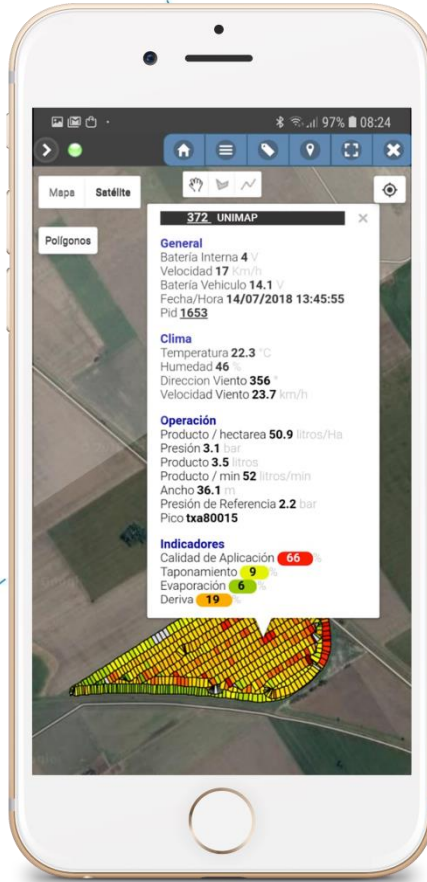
97% 08:24

Mapa Satélite

Polígonos

372 UNIMAP ×

General
Batería Interna 4 V
Velocidad 17 Km/h
Batería Vehiculo 14.1 V
Fecha/Hora 14/07/2018 13:45:55
Pid 1653

Clima
Temperatura 22.3 °C
Humedad 46 %
Direccion Viento 356 °
Velocidad Viento 23.7 km/h

Operación
Producto / hectarea 50.9 litros/Ha
Presión 3.1 bar
Producto 3.5 litros
Producto / min 52 litros/min
Ancho 36.1 m
Presión de Referencia 2.2 bar
Pico txa80015

Indicadores
Calidad de Aplicación 66 %
Taponamiento 9 %
Evaporación 6 %
Deriva 19 %